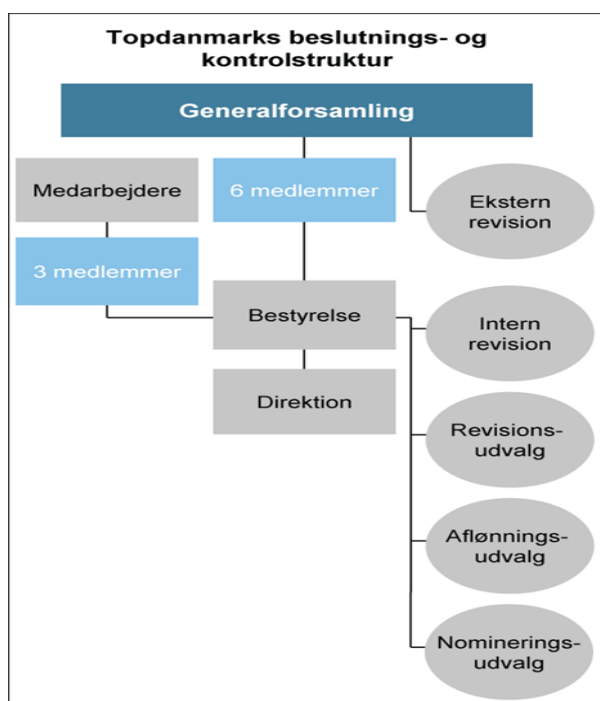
Topdanmarks beslutnings- og kontrolstruktur

Generalforsamling

Medarbejdere

6 medlemmer

Ekstern revision

3 medlemmer

Bestyrelse

Intern revision

Direktion

Revisions-udvalg

Aflønnings-udvalg

Nominerings-udvalg